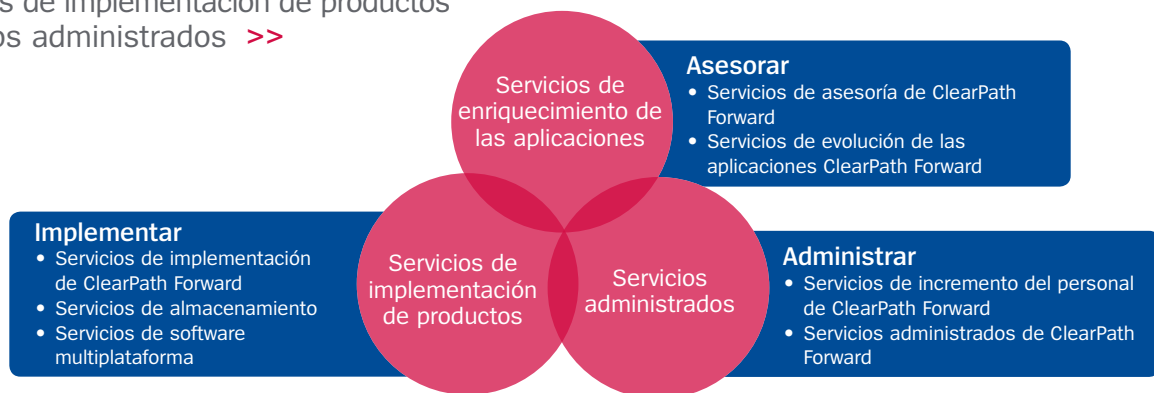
s de implementación de productos
os administrados >>

Servicios de enriquecimiento de las aplicaciones

Asesorar
• Servicios de asesoría de ClearPath Forward
• Servicios de evolución de las aplicaciones ClearPath Forward

Implementar
• Servicios de implementación de ClearPath Forward
• Servicios de almacenamiento
• Servicios de software multiplataforma

Servicios de implementación de productos

Servicios administrados

Administrar
• Servicios de incremento del personal de ClearPath Forward
• Servicios administrados de ClearPath Forward